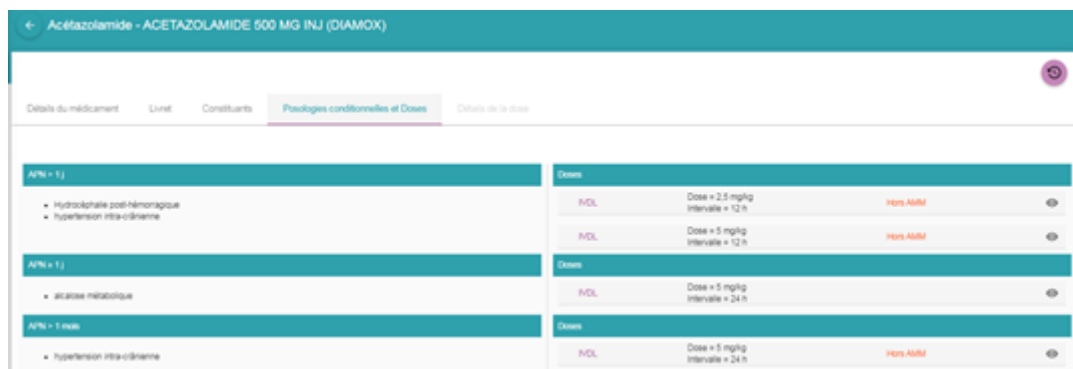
Acétazolamide - ACETAZOLAMIDE 500 MG INJ (DIAMOX)

Détails du médicament Livret Constituants Posologies conditionnelles et Doses Détails de la dose

APN = 1 j

- Hydrocéphalie post-hémorragique
- hypertension intra-crânienne

Doses

IVDL Dose = 2,5 mg/kg Intervalle = 12 h Hors AMM

IVDL Dose = 5 mg/kg Intervalle = 12 h Hors AMM

APN = 1 j

- alcalose métabolique

Doses

IVDL Dose = 5 mg/kg Intervalle = 24 h

APN = 1 mois

- hypertension intra-crânienne

Doses

IVDL Dose = 5 mg/kg Intervalle = 24 h Hors AMM